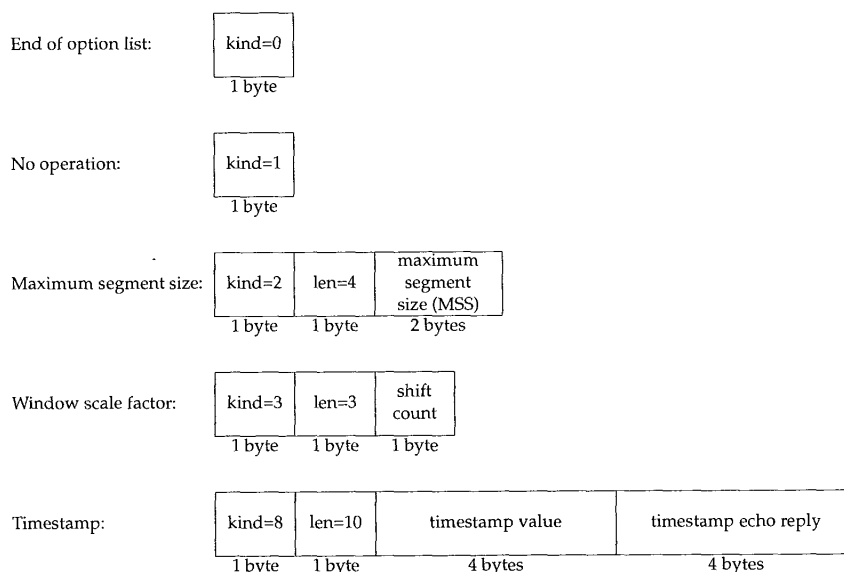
End of option list: kind=0
1 byte

No operation: kind=1
1 byte

Maximum segment size: kind=2 len=4 maximum segment size (MSS)
1 byte 1 byte 2 bytes

Window scale factor: kind=3 len=3 shift count
1 byte 1 byte 1 byte

Timestamp: kind=8 len=10 timestamp value timestamp echo reply
1 byte 1 byte 4 bytes 4 bytes